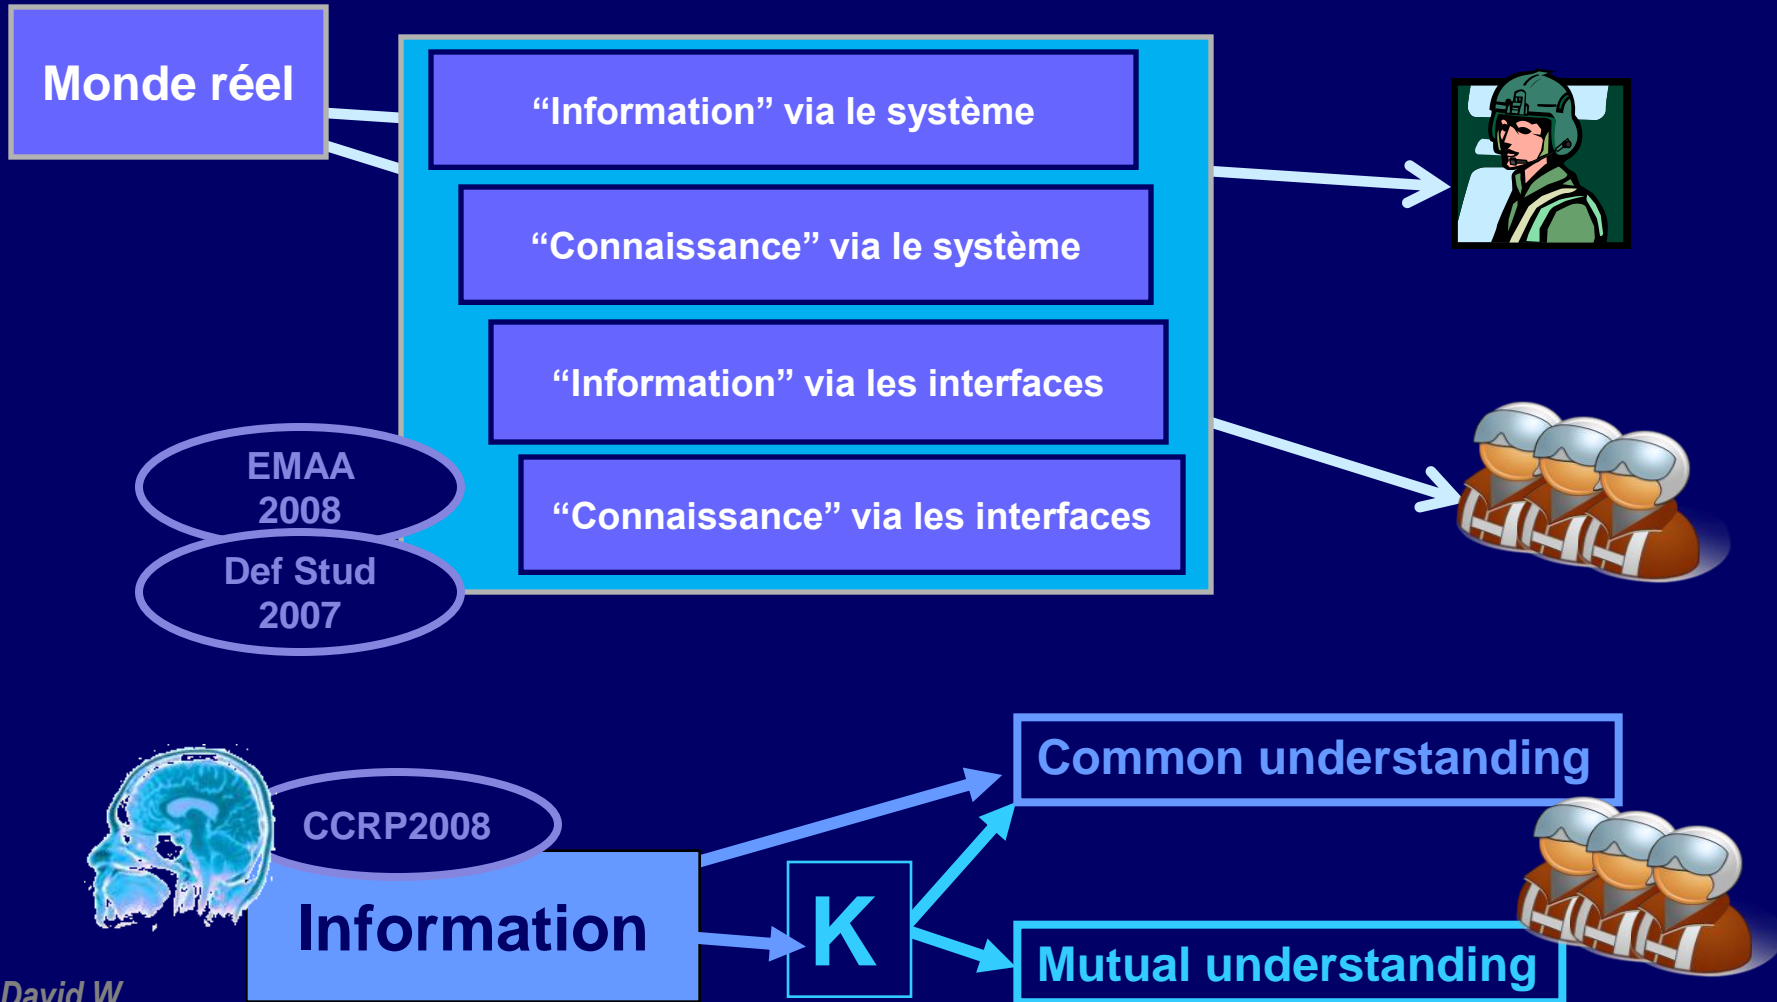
Monde réel

“Information” via le système

“Connaissance” via le système

“Information” via les interfaces

“Connaissance” via les interfaces

EMAA 2008

Def Stud 2007

CCRP2008

Information

K

Common understanding

Mutual understanding

David W.